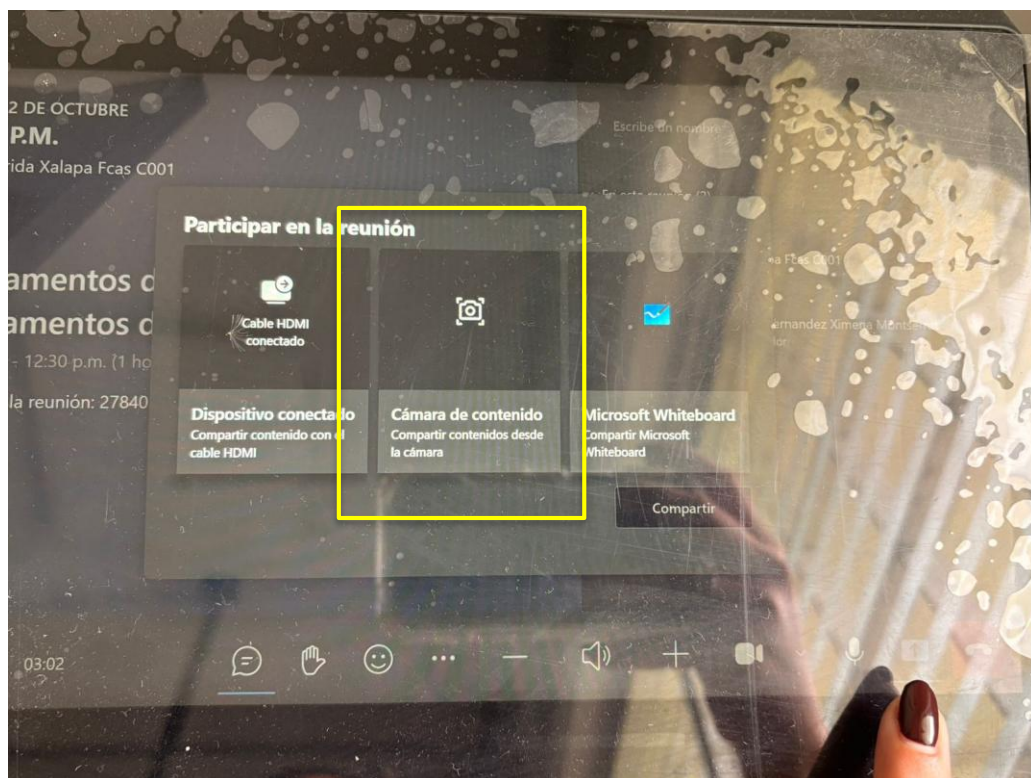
2 DE OCTUBRE
P.M.
rida Xalapa Fcas C001

amentos d
amentos d
- 12:30 p.m. (1 ho
la reunión: 27840

Escribe un nombre
En esta reunión (2)
a Fcas C001
ernandez Ximena Monte
dor

Participar en la reunión

Cable HDMI conectado

Dispositivo conectado
Compartir contenido con el cable HDMI

Cámara de contenido
Compartir contenidos desde la cámara

Microsoft Whiteboard
Compartir Microsoft Whiteboard

Compartir

03:02